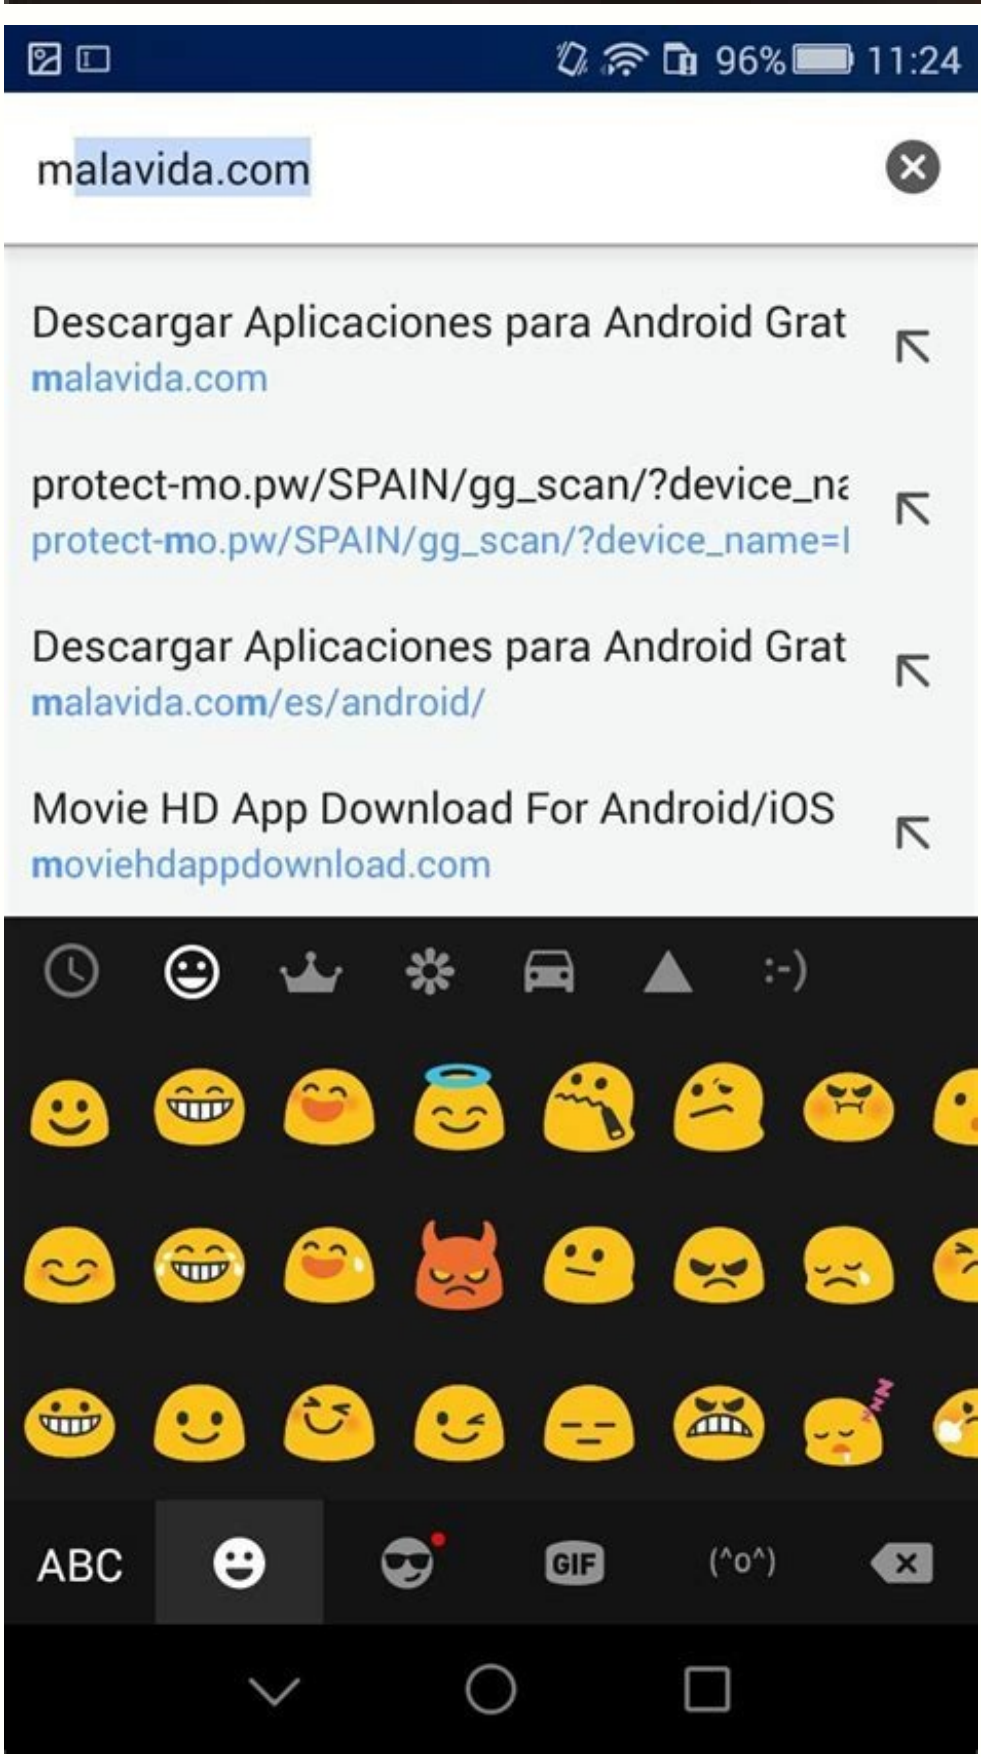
96% 11:24

malavida.com

Descargar Aplicaciones para Android Grat
malavida.com

protect-mo.pw/SPAIN/gg_scan/?device_na
protect-mo.pw/SPAIN/gg_scan/?device_name=l

Descargar Aplicaciones para Android Grat
malavida.com/es/android/

Movie HD App Download For Android/iOS
moviehdappdownload.com

:-)

ABC GIF (^o^)